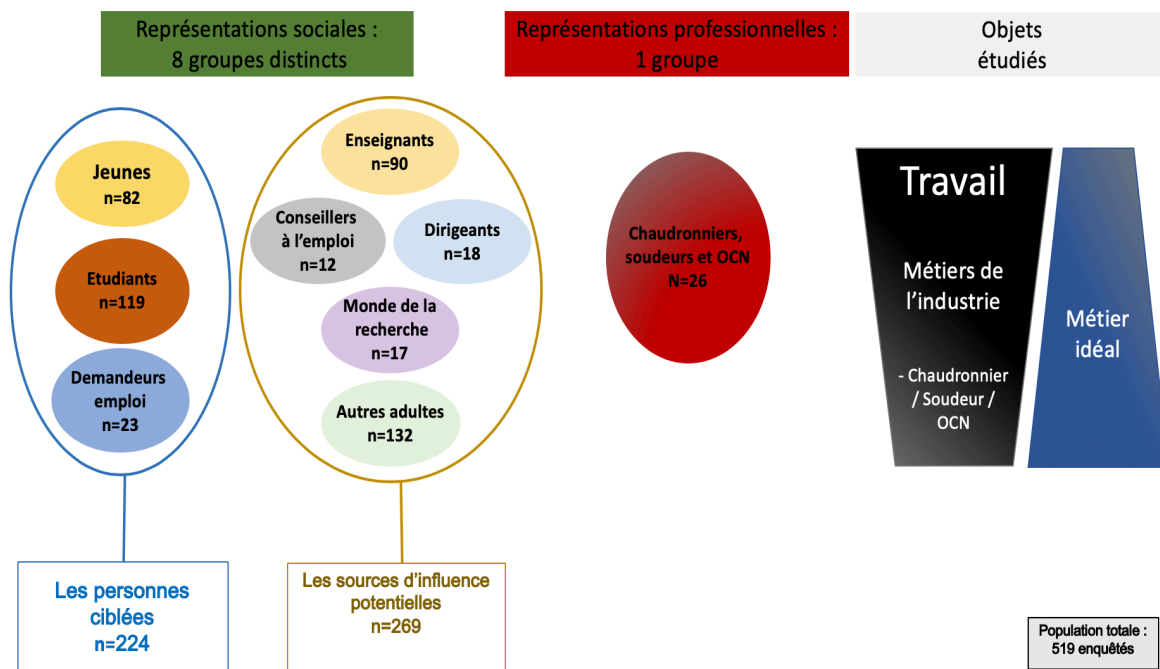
Représentations sociales : 8 groupes distincts

Représentations professionnelles : 1 groupe

Objets étudiés

Jeunes
n=82

Etudiants
n=119

Demandeurs emploi
n=23

Enseignants
n=90

Conseillers à l'emploi
n=12

Dirigeants
n=18

Monde de la recherche
n=17

Autres adultes
n=132

Chaudronniers, soudeurs et OCN
N=26

Travail

Métiers de l'industrie

- Chaudronnier / Soudeur / OCN

Métier idéal

Les personnes ciblées
n=224

Les sources d'influence potentielles
n=269

Population totale : 519 enquêtés